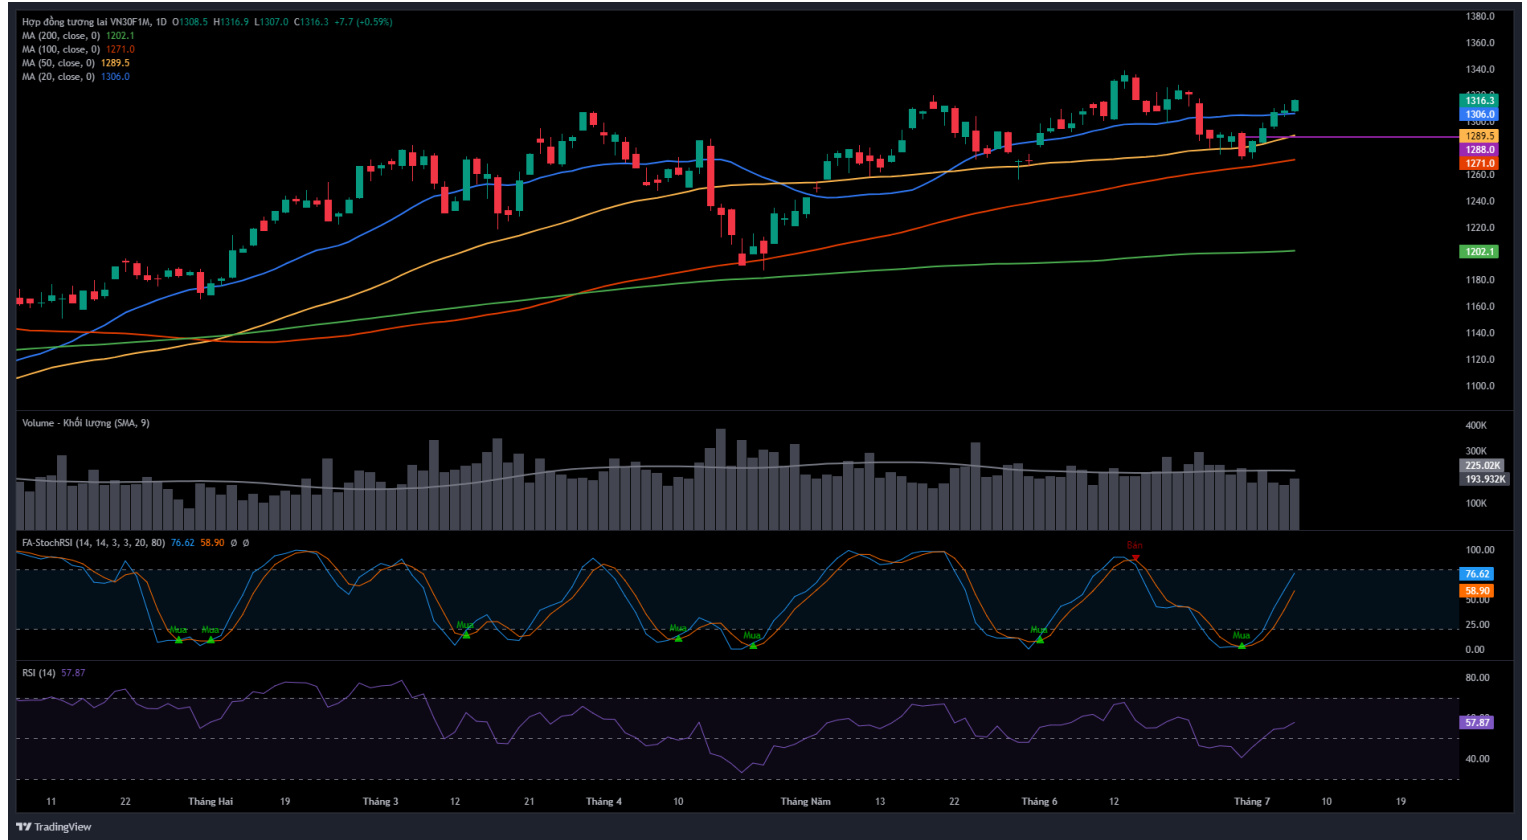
Hợp đồng tương lai VN30F1M, 1D O1308.5 H1316.9 L1307.0 C1316.3 +7.7 (+0.59%)
MA (200, close, 0) 1202.1
MA (100, close, 0) 1271.0
MA (50, close, 0) 1289.5
MA (20, close, 0) 1306.0

1380.0
1360.0
1340.0
1316.3
1306.0
1289.5
1288.0
1271.0
1260.0
1240.0
1220.0
1202.1
1180.0
1160.0
1140.0
1120.0
1100.0

Volume - Khối lượng (SMA, 9)

400K
300K
225.02K
193.932K
100K

FA-StochRSI (14, 14, 3, 3, 20, 80) 76.62 58.90 ø ø

Mua Mua Mua Mua Mua Mua Bán Mua

100.00
76.62
58.90
50.00
25.00
0.00

RSI (14) 57.87

80.00
57.87
40.00

11 22 Tháng Hai 19 Tháng 3 12 21 Tháng 4 10 Tháng Năm 13 22 Tháng 6 12 Tháng 7 10 19

TradingView